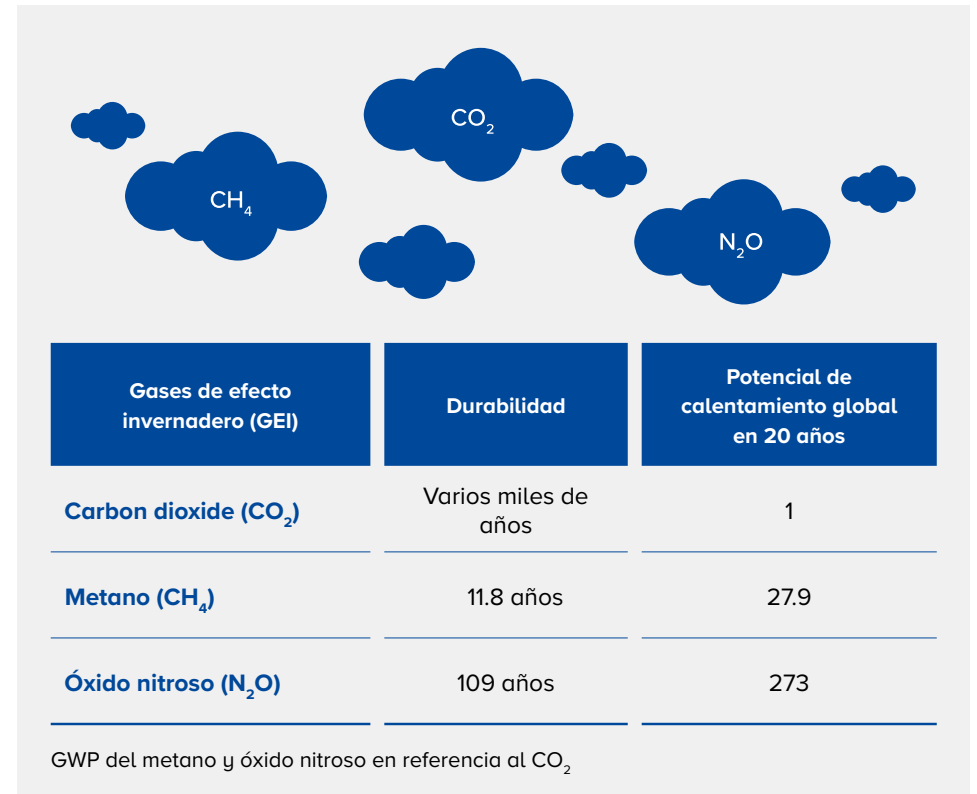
$CO_2$

$CH_4$

$N_2O$

| Gases de efecto invernadero (GEI) | Durabilidad | Potencial de calentamiento global en 20 años |
|---|---|---|
| Carbon dioxide ($CO_2$) | Varios miles de años | 1 |
| Metano ($CH_4$) | 11.8 años | 27.9 |
| Óxido nitroso ($N_2O$) | 109 años | 273 |

GWP del metano y óxido nitroso en referencia al $CO_2$